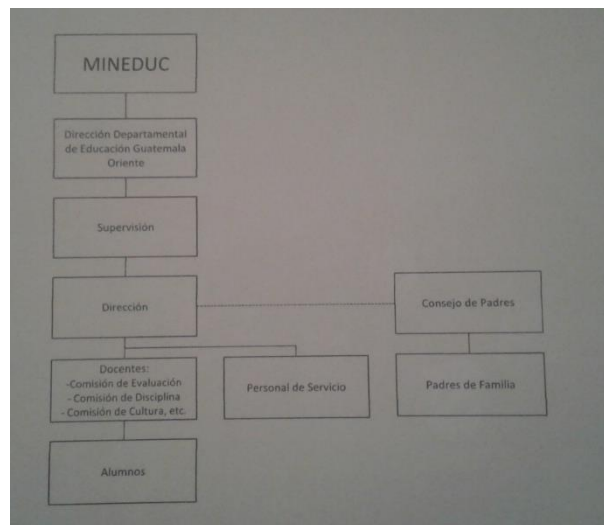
MINEDUC

Dirección Departamental de Educación Guatemala Oriente

Supervisión

Dirección

Consejo de Padres

Docentes:
-Comisión de Evaluación
- Comisión de Disciplina
- Comisión de Cultura, etc.

Personal de Servicio

Padres de Familia

Alumnos